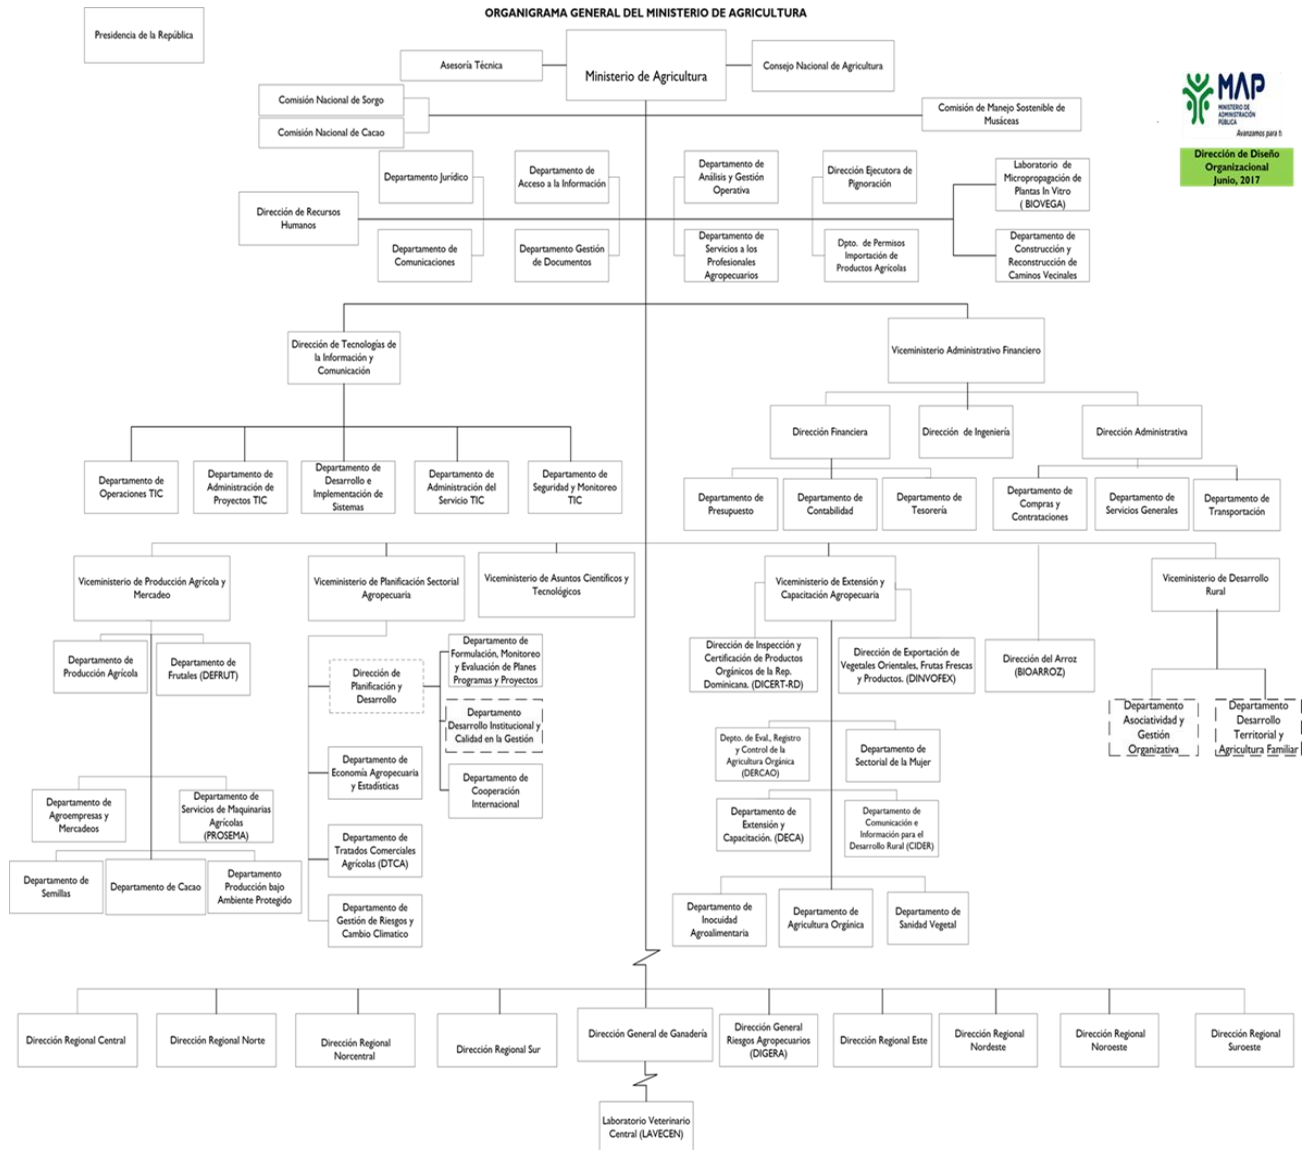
ORGANIGRAMA GENERAL DEL MINISTERIO DE AGRICULTURA

Presidencia de la República

MAP
MINISTERIO DE ADMINISTRACIÓN PÚBLICA
Avanzamos para ti

Dirección de Diseño Organizacional Junio, 2017

Asesoría Técnica

Ministerio de Agricultura

Consejo Nacional de Agricultura

Comisión Nacional de Sorgo

Comisión Nacional de Cacao

Comisión de Manejo Sostenible de Musáceas

Departamento Jurídico

Departamento de Acceso a la Información

Departamento de Análisis y Gestión Operativa

Dirección Ejecutora de Pignoración

Laboratorio de Micropropagación de Plantas In Vitro ( BIOVEGA)

Dirección de Recursos Humanos

Departamento de Comunicaciones

Departamento Gestión de Documentos

Departamento de Servicios a los Profesionales Agropecuarios

Dpto. de Permisos Importación de Productos Agrícolas

Departamento de Construcción y Reconstrucción de Caminos Vecinales

Dirección de Tecnologías de la Información y Comunicación

Viceministerio Administrativo Financiero

Dirección Financiera

Dirección de Ingeniería

Dirección Administrativa

Departamento de Operaciones TIC

Departamento de Administración de Proyectos TIC

Departamento de Desarrollo e Implementación de Sistemas

Departamento de Administración del Servicio TIC

Departamento de Seguridad y Monitoreo TIC

Departamento de Presupuesto

Departamento de Contabilidad

Departamento de Tesorería

Departamento de Compras y Contrataciones

Departamento de Servicios Generales

Departamento de Transportación

Viceministerio de Producción Agrícola y Mercadeo

Viceministerio de Planificación Sectorial Agropecuaria

Viceministerio de Asuntos Científicos y Tecnológicos

Viceministerio de Extensión y Capacitación Agropecuaria

Viceministerio de Desarrollo Rural

Departamento de Producción Agrícola

Departamento de Frutales (DEFRUT)

Departamento de Formulación, Monitoreo y Evaluación de Planes Programas y Proyectos

Dirección de Planificación y Desarrollo

Departamento Desarrollo Institucional y Calidad en la Gestión

Departamento de Economía Agropecuaria y Estadísticas

Departamento de Cooperación Internacional

Dirección de Inspección y Certificación de Productos Orgánicos de la Rep. Dominicana. (DICERT-RD)

Dirección de Exportación de Vegetales Orientales, Frutas Frescas y Productos. (DINVOFEX)

Dirección del Arroz (BIOARROZ)

Departamento Asociatividad y Gestión Organizativa

Departamento Desarrollo Territorial y Agricultura Familiar

Depto. de Eval., Registro y Control de la Agricultura Orgánica (DERCAO)

Departamento de Sectorial de la Mujer

Departamento de Agroempresas y Mercadeos

Departamento de Servicios de Maquinarias Agrícolas (PROSEMA)

Departamento de Extensión y Capacitación. (DECA)

Departamento de Comunicación e Información para el Desarrollo Rural (CIDER)

Departamento de Tratados Comerciales Agrícolas (DTCA)

Departamento de Semillas

Departamento de Cacao

Departamento Producción bajo Ambiente Protegido

Departamento de Gestión de Riesgos y Cambio Climático

Departamento de Inocuidad Agroalimentaria

Departamento de Agricultura Orgánica

Departamento de Sanidad Vegetal

Dirección Regional Central

Dirección Regional Norte

Dirección Regional Norcentral

Dirección Regional Sur

Dirección General de Ganadería

Dirección General Riesgos Agropecuarios (DIGERA)

Dirección Regional Este

Dirección Regional Nordeste

Dirección Regional Noroeste

Dirección Regional Suroeste

Laboratorio Veterinario Central (LAVECEN)